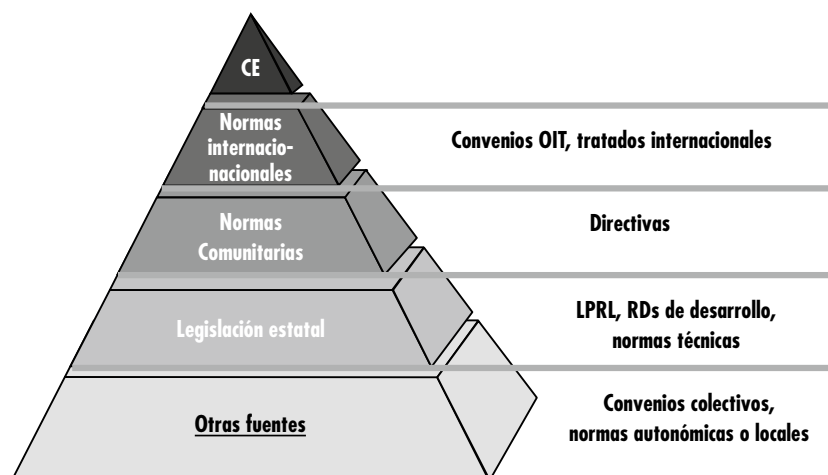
CE

Normas internacionacionales

Convenios OIT, tratados internacionales

Normas Comunitarias

Directivas

Legislación estatal

LPRL, RDs de desarrollo, normas técnicas

Otras fuentes

Convenios colectivos, normas autonómicas o locales